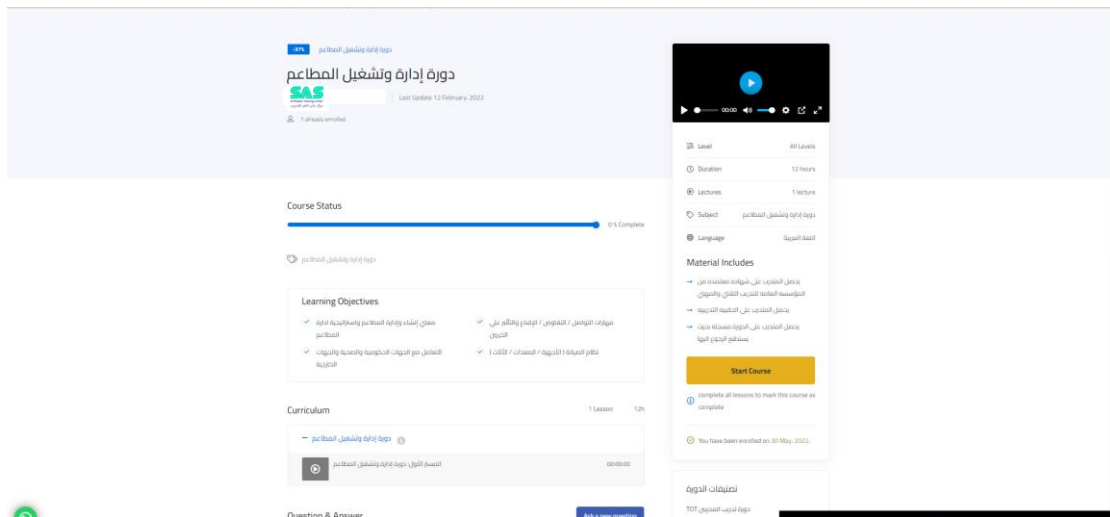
-97% دورة إدارة وتشغيل المطاعم

دورة إدارة وتشغيل المطاعم

SAS

Last Update 12 February, 2022

1 already enrolled

00:00

Level All Levels

Duration 12 hours

Lectures 1 lecture

Subject دورة إدارة وتشغيل المطاعم

Language اللغة العربية

Material Includes

يحصل المتدرب على شهادة معتمدة من المؤسسة العامة للتدريب التقني والمهني

يحصل المتدرب على الحقيبة التدريبية

يحصل المتدرب على الدورة مسجلة بحيث يستطيع الرجوع اليها

Start Course

complete all lessons to mark this course as complete

You have been enrolled on 30 May, 2022.

تصنيفات الدورة

دورة تدريب المدربين TOT

Course Status

0 % Complete

دورة إدارة وتشغيل المطاعم

Learning Objectives

مهارات التواصل / التفاوض / الإقناع والتأثير على الجمهور

معايير إنشاء وإدارة المطاعم واستراتيجية ادارة المطاعم

نظام الضيافة ( الأجهزة / المعدات / الأثاث )

التعامل مع الجهات الحكومية والصحية والجهات الخارجية

Curriculum 1 Lesson 12h

دورة إدارة وتشغيل المطاعم

المسار الأول: دورة إدارة وتشغيل المطاعم 00:00:00

Question & Answer

Ask a new question